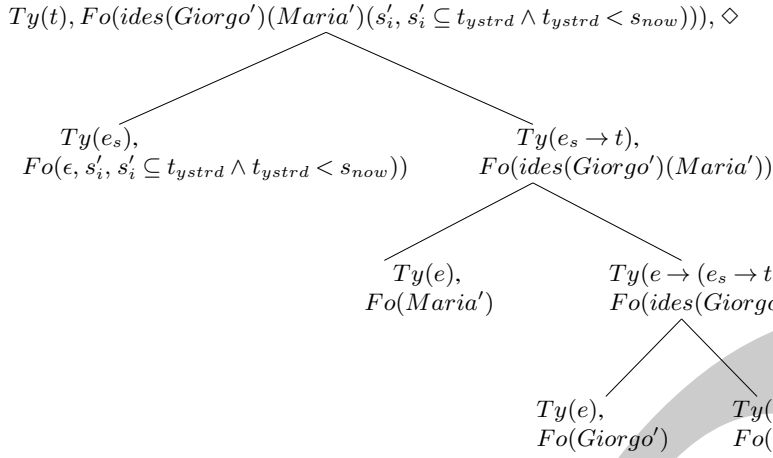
$Ty(t), Fo(ides(Giorgo')(Maria')(s_i', s_i' \subseteq t_{ystrd} \wedge t_{ystrd} < s_{now}))), \diamond$

$Ty(e_s),$
$Fo(\epsilon, s_i', s_i' \subseteq t_{ystrd} \wedge t_{ystrd} < s_{now}))$

$Ty(e_s \rightarrow t),$
$Fo(ides(Giorgo')(Maria'))$

$Ty(e),$
$Fo(Maria')$

$Ty(e \rightarrow (e_s \rightarrow t$ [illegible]
$Fo(ides(Giorgo$ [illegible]

$Ty(e),$
$Fo(Giorgo')$

$Ty($ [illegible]
$Fo($ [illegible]